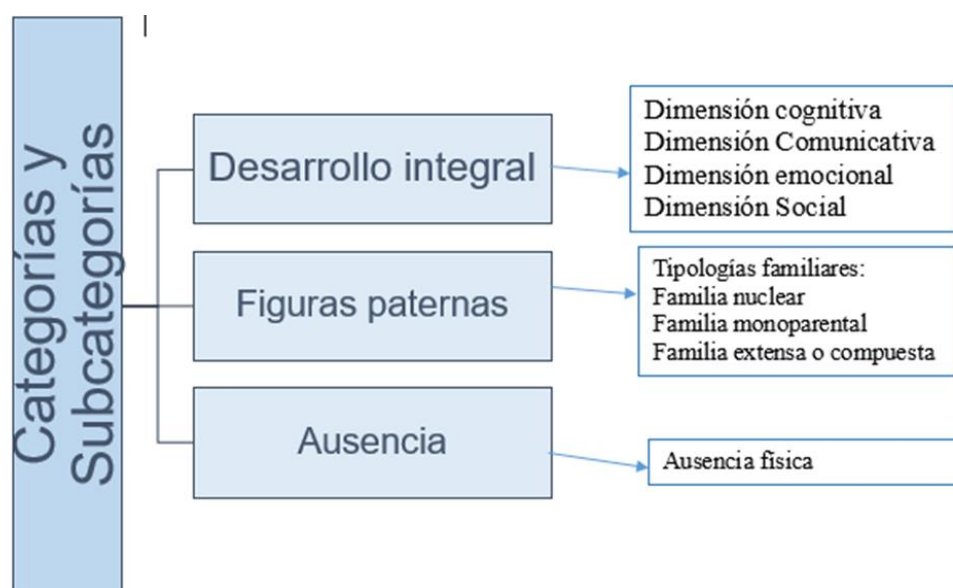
Categorías y Subcategorías

Desarrollo integral

Dimensión cognitiva
Dimensión Comunicativa
Dimensión emocional
Dimensión Social

Figuras paternas

Tipologías familiares:
Familia nuclear
Familia monoparental
Familia extensa o compuesta

Ausencia

Ausencia física